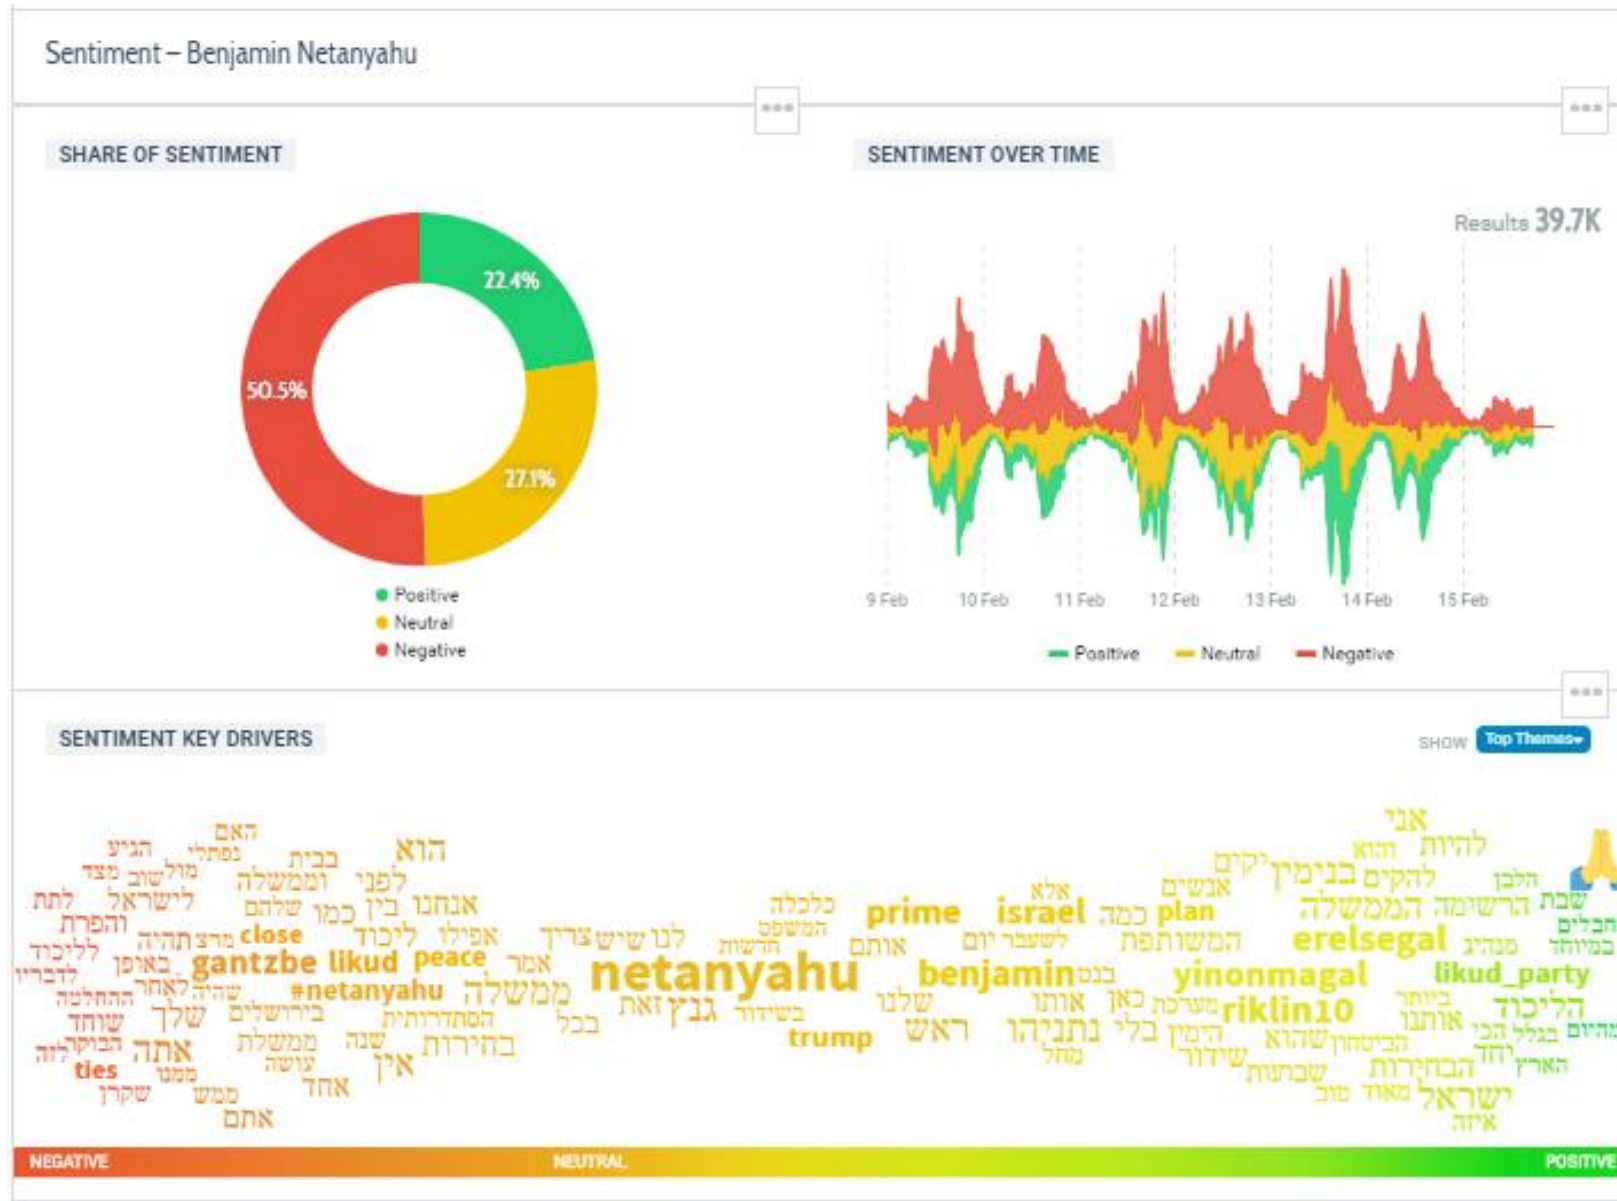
Sentiment – Benjamin Netanyahu

SHARE OF SENTIMENT

22.4%
27.1%
50.5%

Positive
Neutral
Negative

SENTIMENT OVER TIME

Results 39.7K

9 Feb 10 Feb 11 Feb 12 Feb 13 Feb 14 Feb 15 Feb

Positive Neutral Negative

SENTIMENT KEY DRIVERS

SHOW Top Themes

האם הגיע נפתלי הוא בבית מולשוב מצד לפני וממשלה לישראל לתת שלהם בין כמו אנחנו והפרת תהיה מרצ close ליכוד אפילו לליכוד באופן gantzbe likud peace אמר לדברי לאחר שהיה #netanyahu ממשלה ההחלטה שלך בירושלים הסתדרותית שוחד ממשלת שנה בחירות הבוקר אתה עושה אין ties ממנו אחד שקרן ממש אתם

לנו שיש צריך כלכלה המשפט הרשות אותם netanyahu גנץ זאת בככל בשידור prime israel אלא כמה plan לשעבר יום benjamin בנט שלנו trump ראש אותו נתניהו מחל

אנשים בנימין יקים המשותפת erelsegal yinonmagal כאן מערכת riklin10 בלי הימין שידור שהוא הביטחון שבועות להקים הממשלה הרשימה אני להיות והוא הלבן מנהיג likud_party ביותר אותנו הליכוד בגלל הכי יחד הבחירות ישראל מאוד טוב הארץ איזה שבת חבלים במיוחד

NEGATIVE NEUTRAL POSITIVE